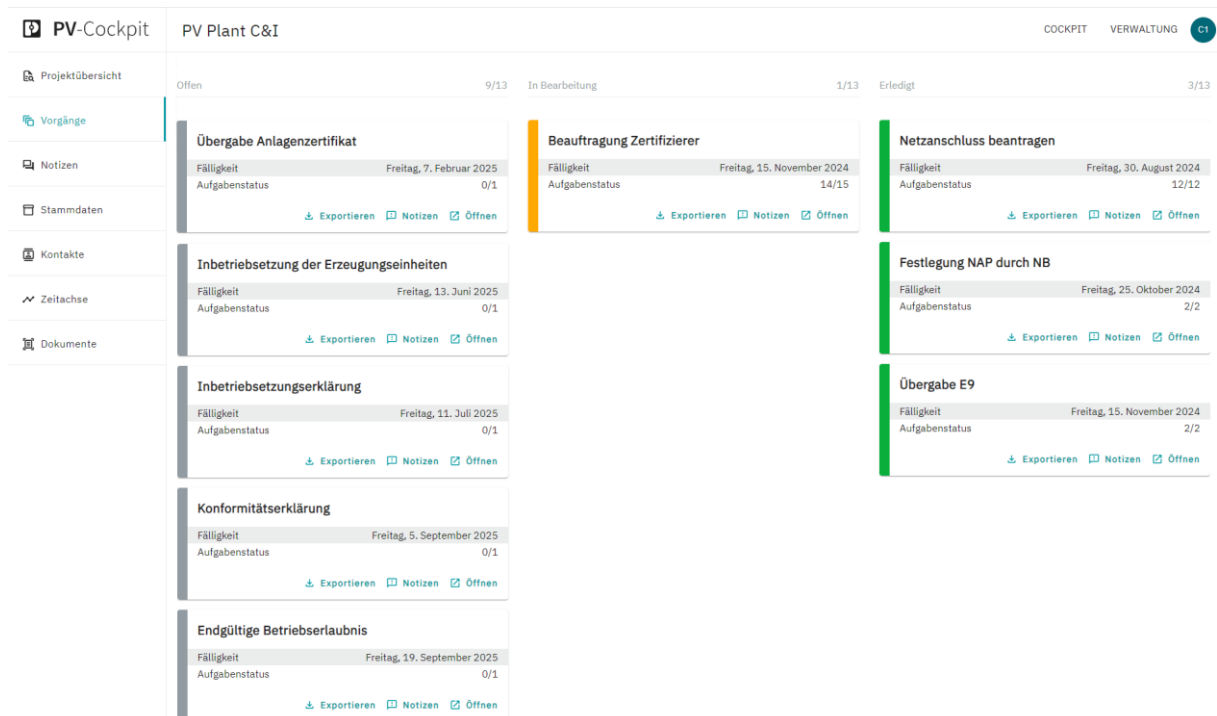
PV-Cockpit

PV Plant C&I

COCKPIT VERWALTUNG C1

Projektübersicht
Vorgänge
Notizen
Stammdaten
Kontakte
Zeitachse
Dokumente

Offen 9/13

Übergabe Anlagenzertifikat
Fälligkeit Freitag, 7. Februar 2025
Aufgabenstatus 0/1
Exportieren Notizen Öffnen

Inbetriebsetzung der Erzeugungseinheiten
Fälligkeit Freitag, 13. Juni 2025
Aufgabenstatus 0/1
Exportieren Notizen Öffnen

Inbetriebsetzungserklärung
Fälligkeit Freitag, 11. Juli 2025
Aufgabenstatus 0/1
Exportieren Notizen Öffnen

Konformitätserklärung
Fälligkeit Freitag, 5. September 2025
Aufgabenstatus 0/1
Exportieren Notizen Öffnen

Endgültige Betriebserlaubnis
Fälligkeit Freitag, 19. September 2025
Aufgabenstatus 0/1
Exportieren Notizen Öffnen

In Bearbeitung 1/13

Beauftragung Zertifizierer
Fälligkeit Freitag, 15. November 2024
Aufgabenstatus 14/15
Exportieren Notizen Öffnen

Erledigt 3/13

Netzanschluss beantragen
Fälligkeit Freitag, 30. August 2024
Aufgabenstatus 12/12
Exportieren Notizen Öffnen

Festlegung NAP durch NB
Fälligkeit Freitag, 25. Oktober 2024
Aufgabenstatus 2/2
Exportieren Notizen Öffnen

Übergabe E9
Fälligkeit Freitag, 15. November 2024
Aufgabenstatus 2/2
Exportieren Notizen Öffnen